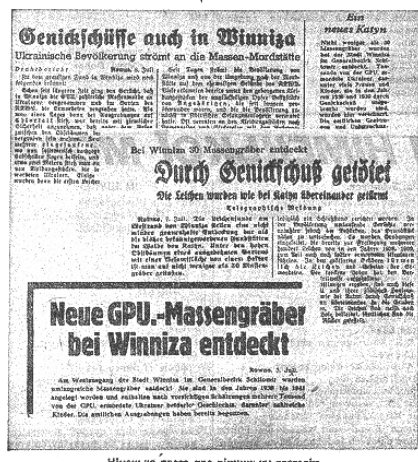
Genickschüsse auch in Winniza
Ukrainische Bevölkerung strömt an die Massen-Mordstätte

Ein neues Katyn

Bei Winniza 30 Massengräber entdeckt
Durch Genickschuß getötet
Die Leichen wurden wie bei Katyn übereinander gestapelt

Neue GPU.-Massengräber bei Winniza entdeckt

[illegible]